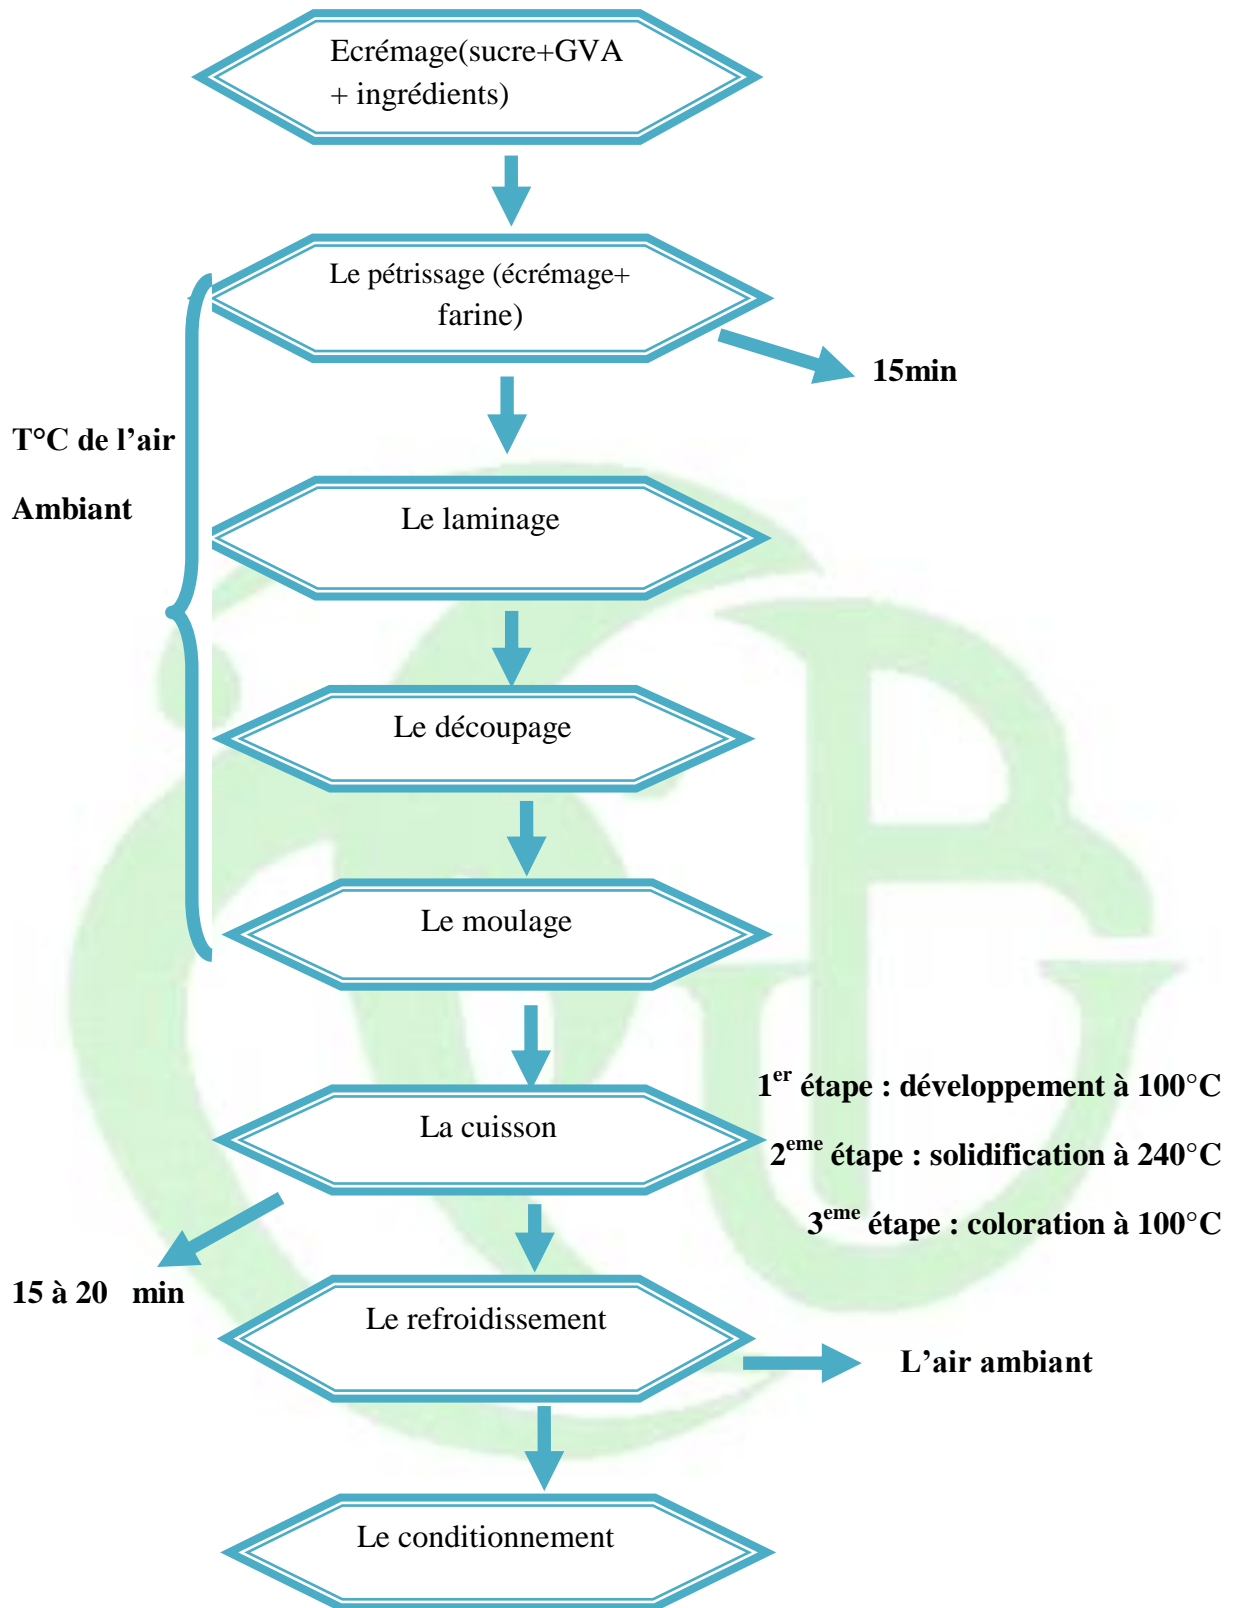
Ecrémage(sucre+GVA + ingrédients)

Le pétrissage (écrémage+ farine)

15min

T°C de l’air

Ambiant

Le laminage

Le découpage

Le moulage

La cuisson

$1^{er}$ étape : développement à 100°C

$2^{eme}$ étape : solidification à 240°C

$3^{eme}$ étape : coloration à 100°C

15 à 20 min

Le refroidissement

L’air ambiant

Le conditionnement